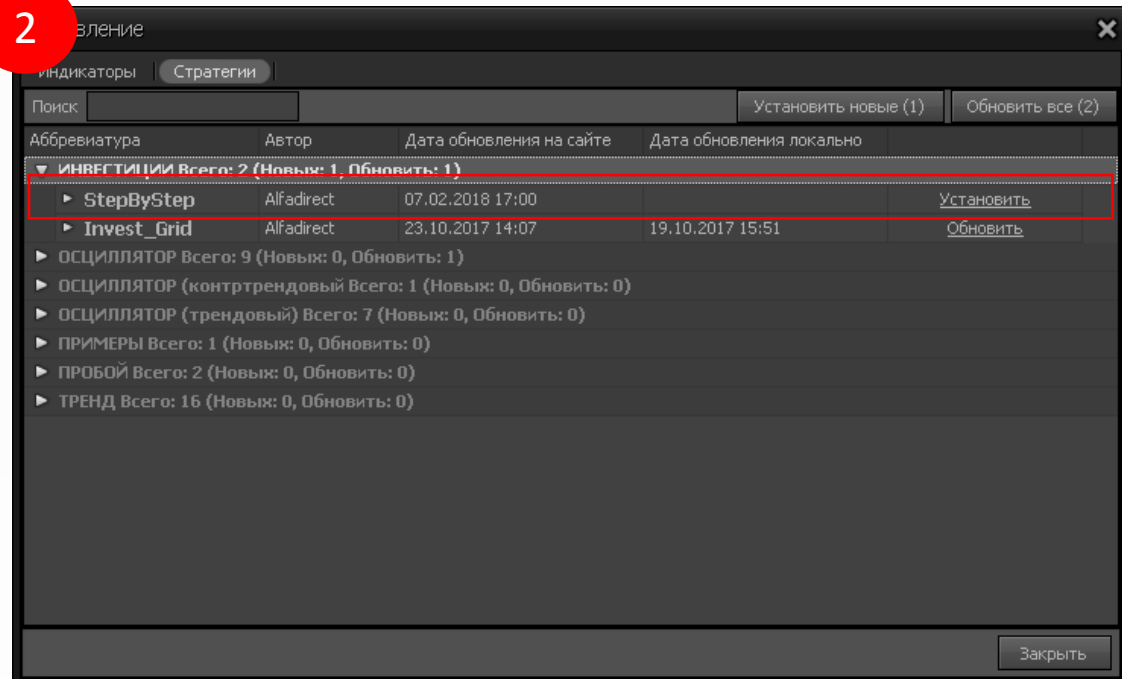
2

вление

Индикаторы | Стратегии

Поиск

Установить новые (1)

Обновить все (2)

| Аббревиатура | Автор | Дата обновления на сайте | Дата обновления локально | |
|---|---|---|---|---|
| ▼ ИНВЕСТИЦИИ Всего: 2 (Новых: 1, Обновить: 1) | | | | |
| ► StepByStep | Alfadirect | 07.02.2018 17:00 | | Установить |
| ► Invest_Grid | Alfadirect | 23.10.2017 14:07 | 19.10.2017 15:51 | Обновить |
| ► ОСЦИЛЛЯТОР Всего: 9 (Новых: 0, Обновить: 1) | | | | |
| ► ОСЦИЛЛЯТОР (контртрендовый Всего: 1 (Новых: 0, Обновить: 0) | | | | |
| ► ОСЦИЛЛЯТОР (трендовый) Всего: 7 (Новых: 0, Обновить: 0) | | | | |
| ► ПРИМЕРЫ Всего: 1 (Новых: 0, Обновить: 0) | | | | |
| ► ПРОБОЙ Всего: 2 (Новых: 0, Обновить: 0) | | | | |
| ► ТРЕНД Всего: 16 (Новых: 0, Обновить: 0) | | | | |

Закрыть